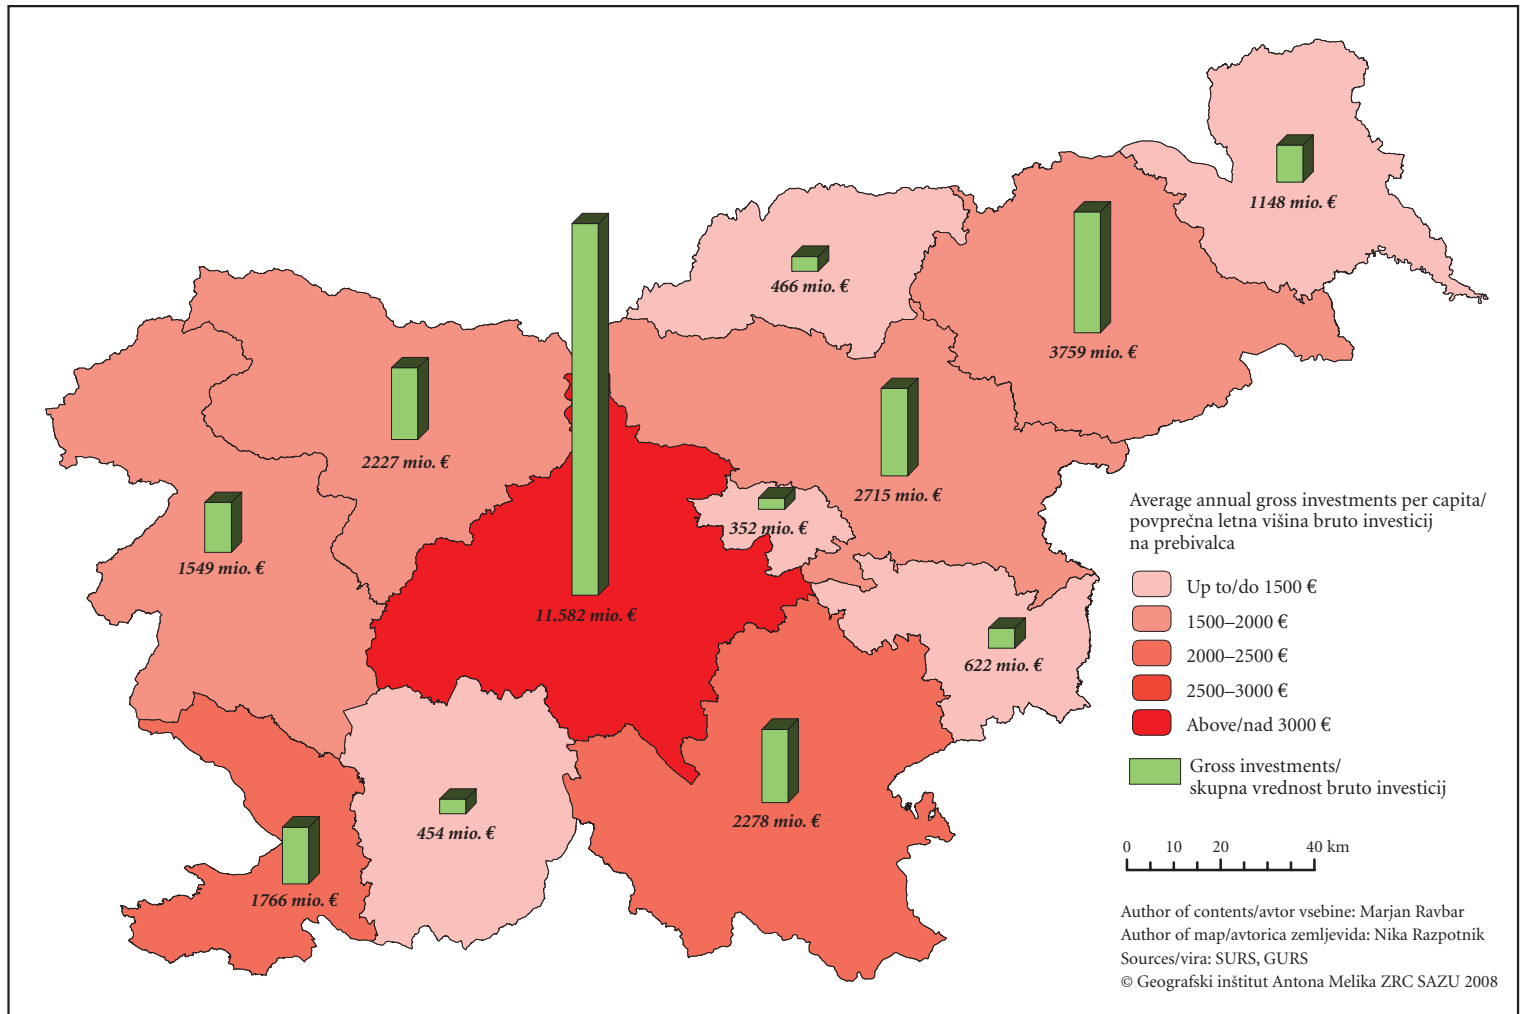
1148 mio. €

466 mio. €

3759 mio. €

2227 mio. €

2715 mio. €

352 mio. €

1549 mio. €

11.582 mio. €

622 mio. €

2278 mio. €

454 mio. €

1766 mio. €

Average annual gross investments per capita/ povprečna letna višina bruto investicij na prebivalca

Up to/do 1500 €
1500–2000 €
2000–2500 €
2500–3000 €
Above/nad 3000 €

Gross investments/ skupna vrednost bruto investicij

0 10 20 40 km

Author of contents/avtor vsebine: Marjan Ravbar
Author of map/avtorica zemljevida: Nika Razpotnik
Sources/vira: SURS, GURS
© Geografski inštitut Antona Melika ZRC SAZU 2008